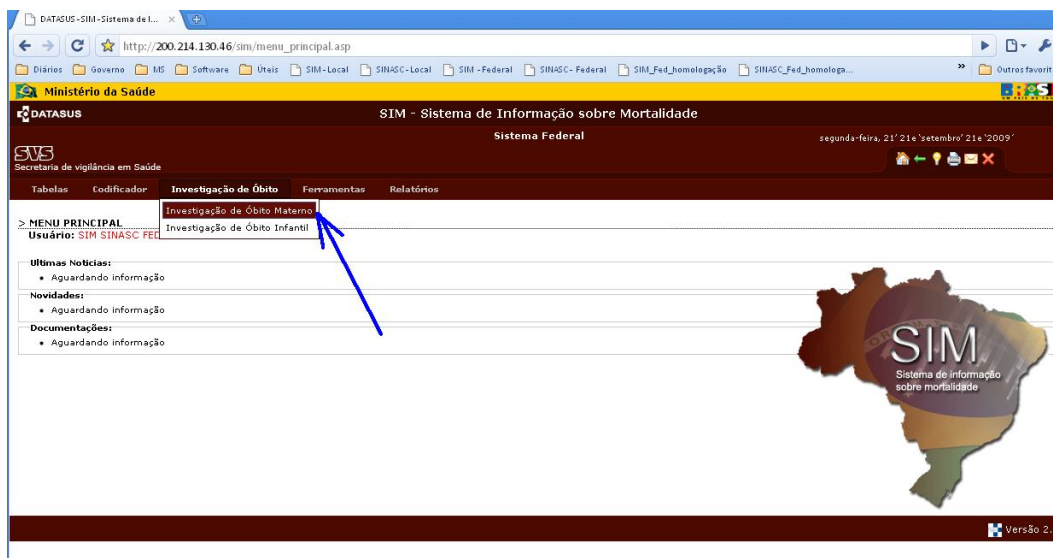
DATASUS - SIM - Sistema de I... ×

http://200.214.130.46/sim/menu_principal.asp

Diários Governo MS Software Úteis SIM - Local SINASC - Local SIM - Federal SINASC - Federal SIM_Fed_homologação SINASC_Fed_homologa... » Outros favorit

Ministério da Saúde

DATASUS

SIM - Sistema de Informação sobre Mortalidade

Sistema Federal

segunda-feira, 21' 21e 'setembro' 21e '2009'

SVS
Secretaria de vigilância em Saúde

Tabelas Codificador Investigação de Óbito Ferramentas Relatórios

Investigação de Óbito Materno
Investigação de Óbito Infantil

> MENU PRINCIPAL
Usuário: SIM SINASC FE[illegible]

Ultimas Noticias:
• Aguardando informação

Novidades:
• Aguardando informação

Documentações:
• Aguardando informação

SIM
Sistema de informação sobre mortalidade

Versão 2.